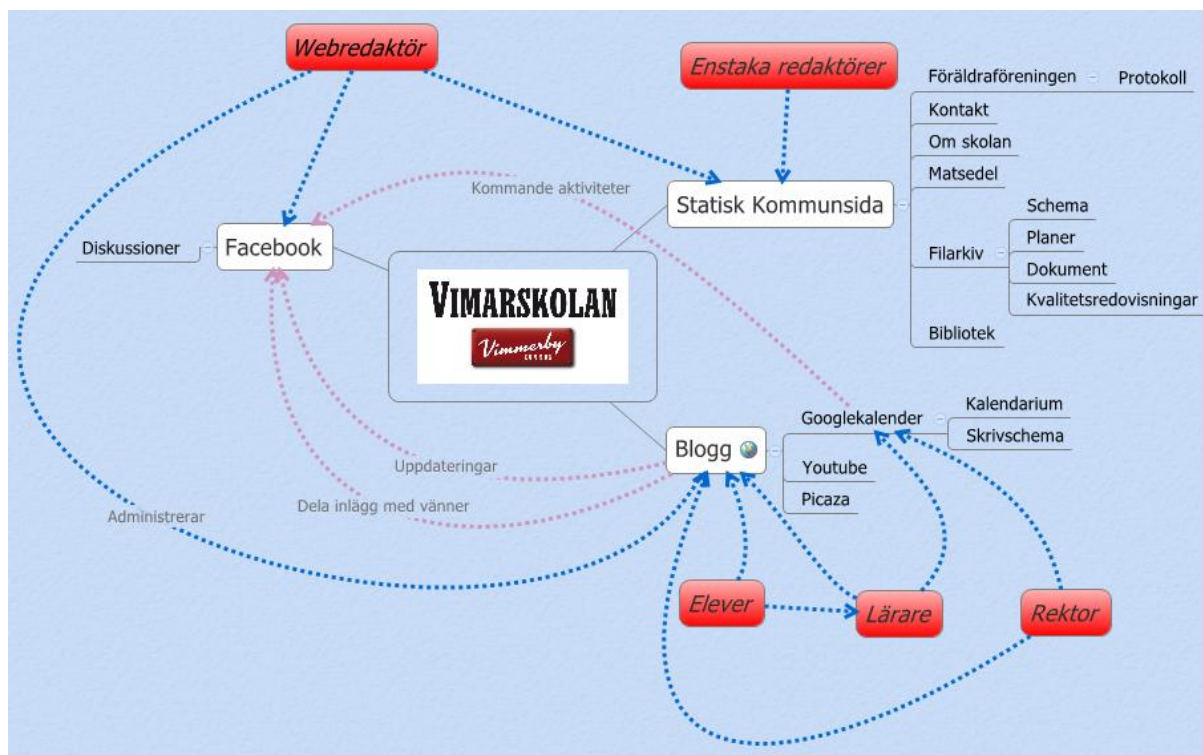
Webredaktör

Enstaka redaktörer

Föräldraföreningen
Protokoll
Kontakt
Om skolan
Matsedel
Statisk Kommunsida
Schema
Planer
Filarkiv
Dokument
Kvalitetsredovisningar
Bibliotek

Kommande aktiviteter

Diskussioner
Facebook

VIMARSKOLAN
Vimmerby
KOMMUN

Googlekalender
Kalendarium
Skrivschema
Blogg
Youtube
Picaza

Uppdateringar
Dela inlägg med vänner
Administrerar

Elever
Lärare
Rektor